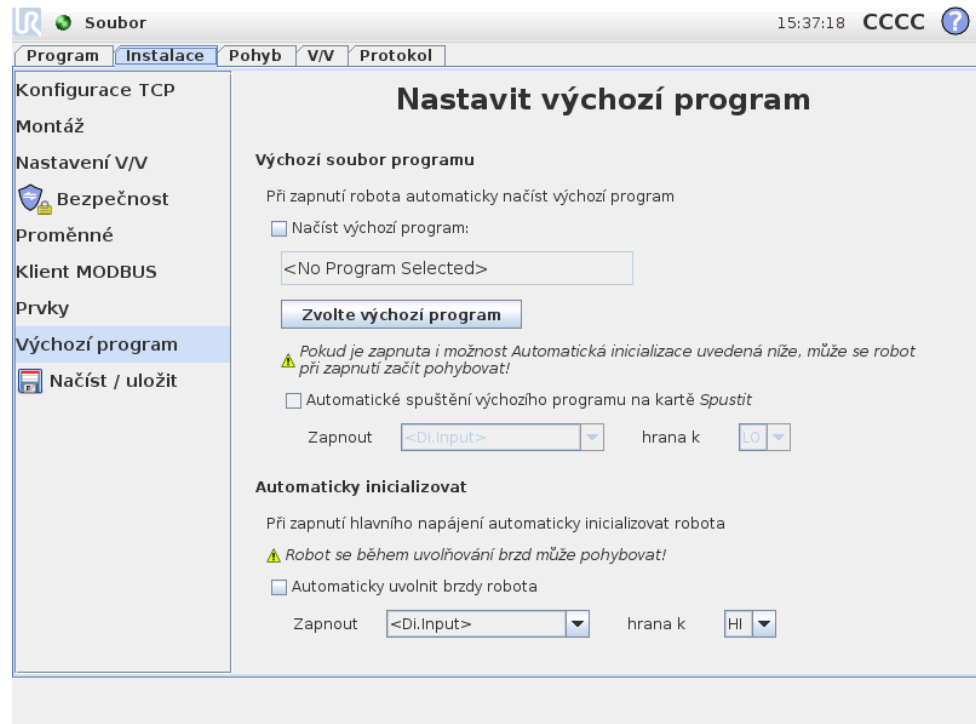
Soubor

15:37:18 CCCC ?

Program | Instalace | Pohyb | V/V | Protokol

Konfigurace TCP
Montáž
Nastavení V/V
Bezpečnost
Proměnné
Klient MODBUS
Prvky
Výchozí program
Načíst / uložit

Nastavit výchozí program

Výchozí soubor programu

Při zapnutí robota automaticky načíst výchozí program

Načíst výchozí program:

<No Program Selected>

Zvolte výchozí program

Pokud je zapnuta i možnost Automatická inicializace uvedená níže, může se robot při zapnutí začít pohybovat!

Automatické spuštění výchozího programu na kartě Spustit

Zapnout <Di.Input> hrana k LO

Automaticky inicializovat

Při zapnutí hlavního napájení automaticky inicializovat robota

Robot se během uvolňování brzd může pohybovat!

Automaticky uvolnit brzdy robota

Zapnout <Di.Input> hrana k HI